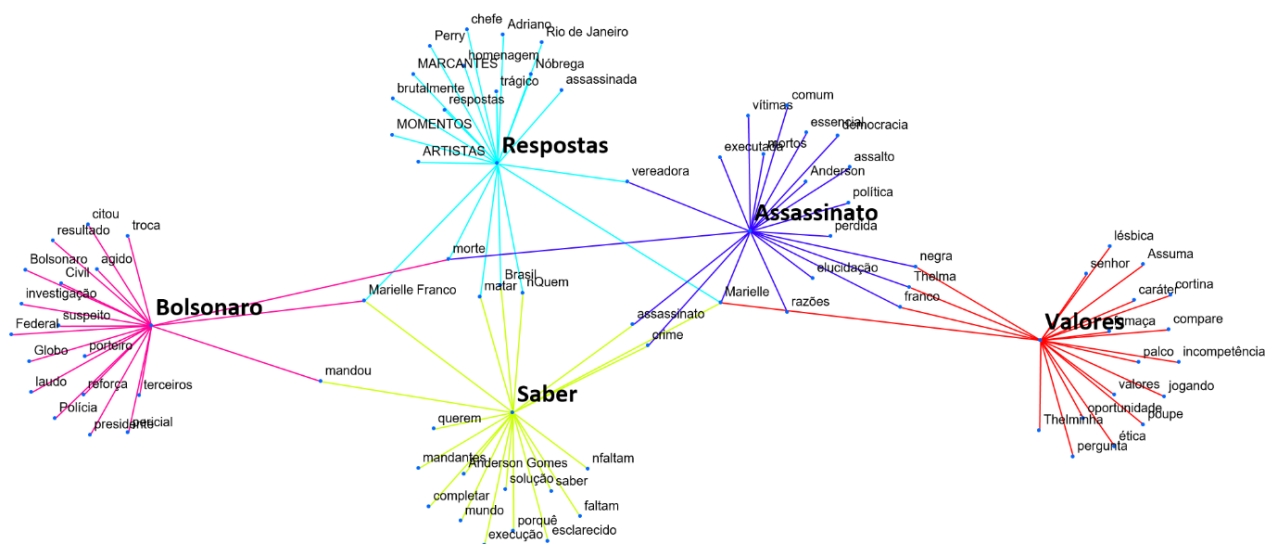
chefe
Adriano
Rio de Janeiro
Perry
homenagem
MARCANTES
Nóbrega
trágico
assassinada
brutalmente
respostas
MOMENTOS
ARTISTAS
Respostas
vítimas
comum
essencial
democracia
executada
mortos
assalto
Anderson
política
vereadora
Assassinato
perdida
citou
troca
resultado
agido
Bolsonaro
Civil
investigação
suspeito
Federal
porteiro
Globo
laudo
reforça
terceiros
Polícia
presidente
policial
Bolsonaro
morte
Marielle Franco
Brasil
matar
nQuem
Marielle
assassinato
crime
negra
Thelma
elucidação
franco
razões
lésbica
senhor
Assuma
caráter
cortina
Valores
ameaça
compare
palco
incompetência
valores
jogando
oportunidade
poupe
Thelminha
ética
pergunta
mandou
Saber
querem
mandantes
Anderson Gomes
nfaltam
solução
saber
completar
faltam
mundo
porquê
esclarecido
execução